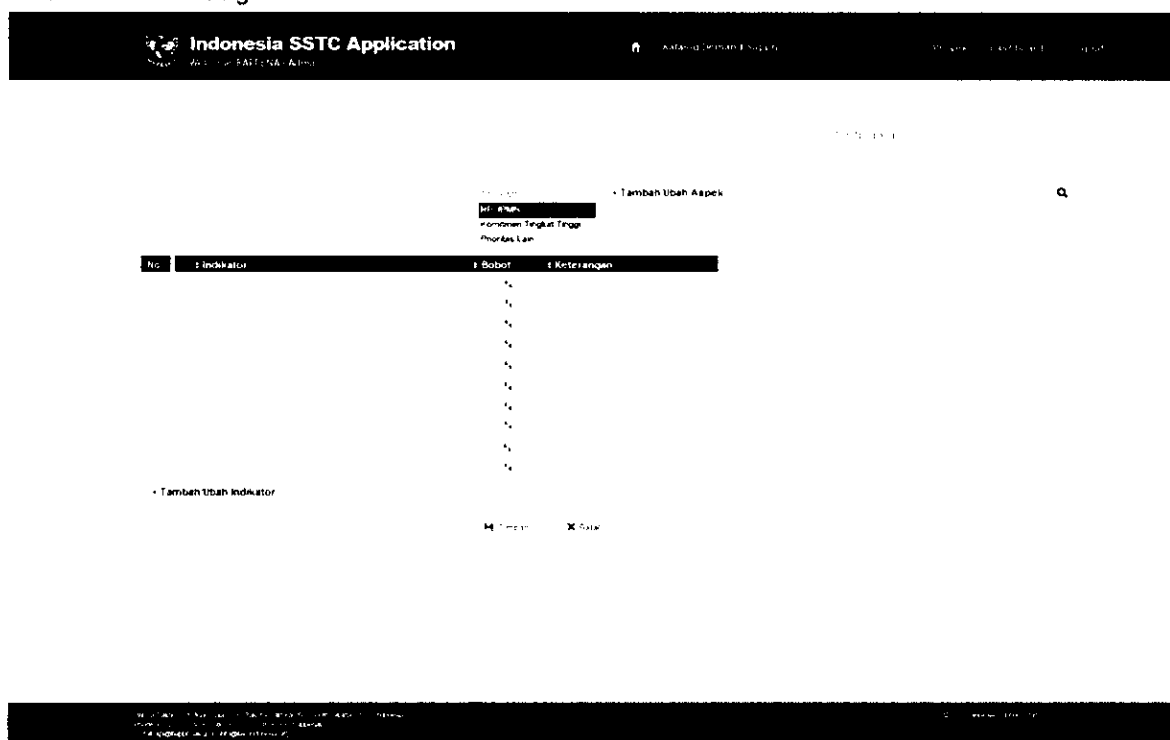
Indonesia SSTC Application
Welcome BAPPENAS Admin

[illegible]

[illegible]

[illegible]
+ Tambah Ubah Aspek
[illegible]
Komitmen Tingkat Tinggi
Prioritas Lain

| No. | Indikator | Bobot | Keterangan |
|---|---|---|---|
| | | % | |
| | | % | |
| | | % | |
| | | % | |
| | | % | |
| | | % | |
| | | % | |
| | | % | |
| | | % | |
| | | % | |

+ Tambah Ubah Indikator

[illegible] Batal

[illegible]